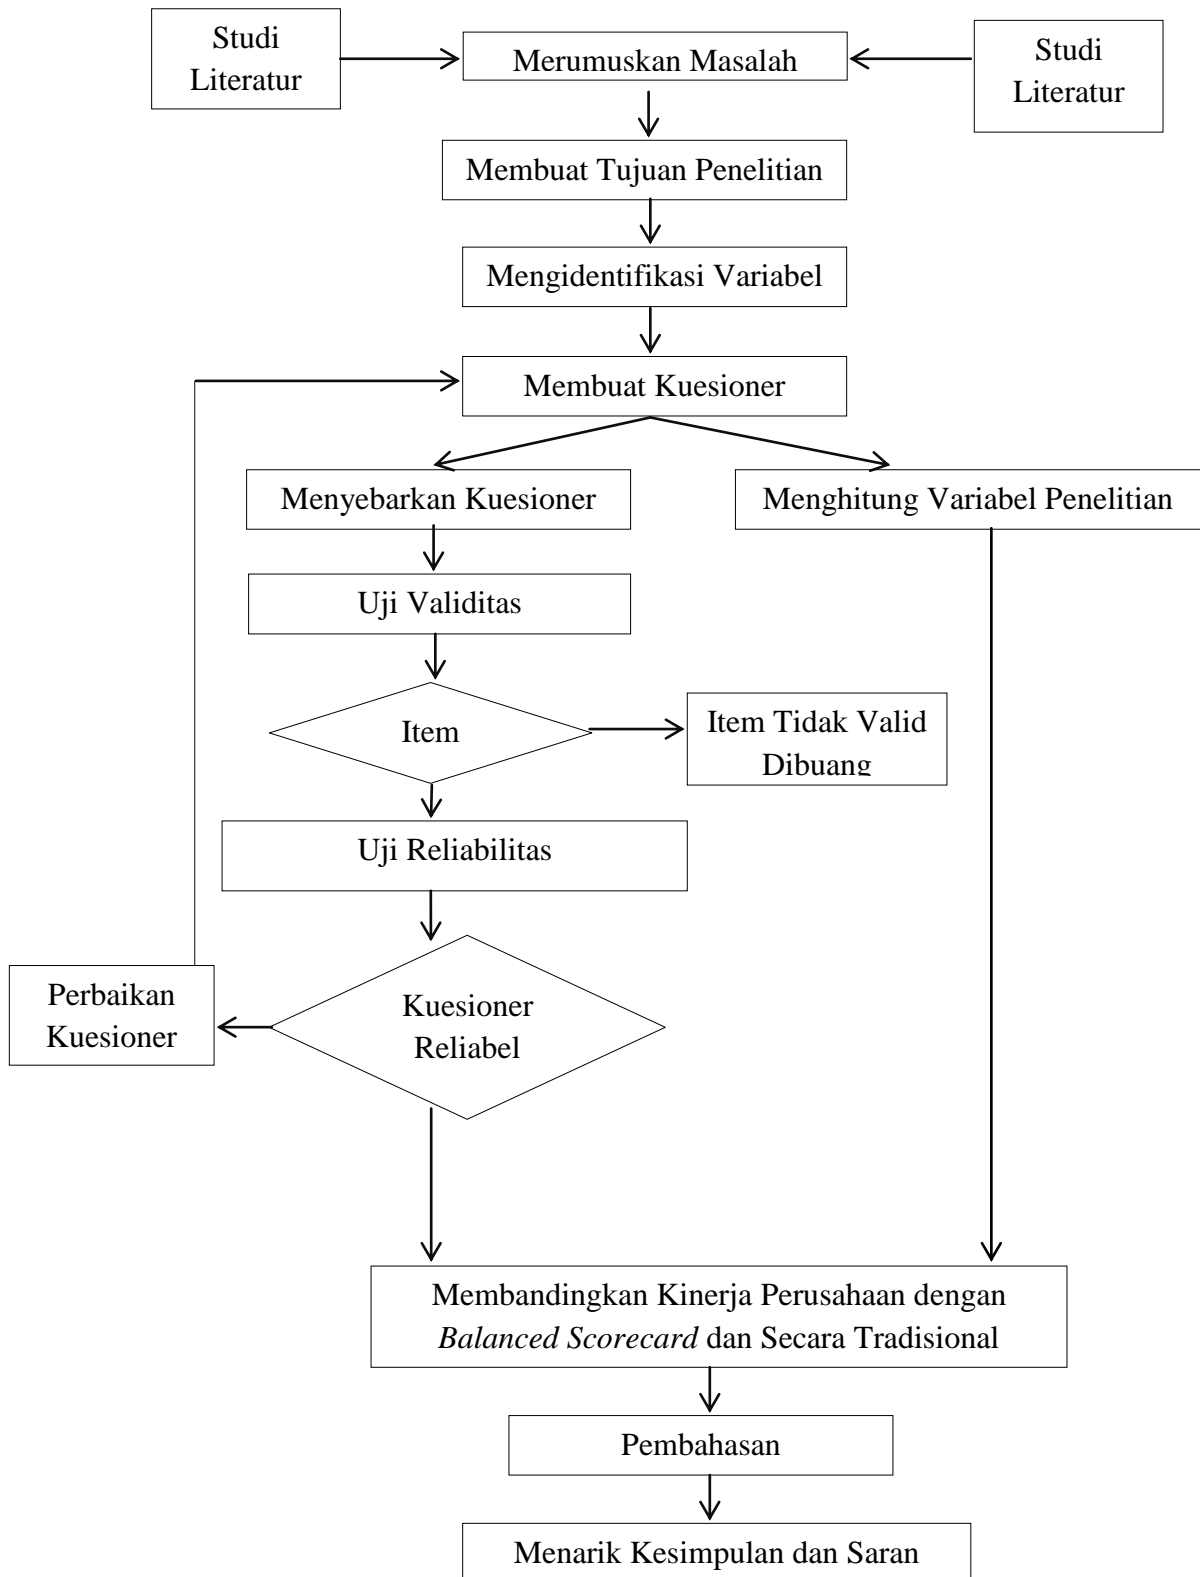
Studi Literatur

Merumuskan Masalah

Studi Literatur

Membuat Tujuan Penelitian

Mengidentifikasi Variabel

Membuat Kuesioner

Menyebarkan Kuesioner

Menghitung Variabel Penelitian

Uji Validitas

Item

Item Tidak Valid Dibuang

Uji Reliabilitas

Perbaikan Kuesioner

Kuesioner Reliabel

Membandingkan Kinerja Perusahaan dengan *Balanced Scorecard* dan Secara Tradisional

Pembahasan

Menarik Kesimpulan dan Saran